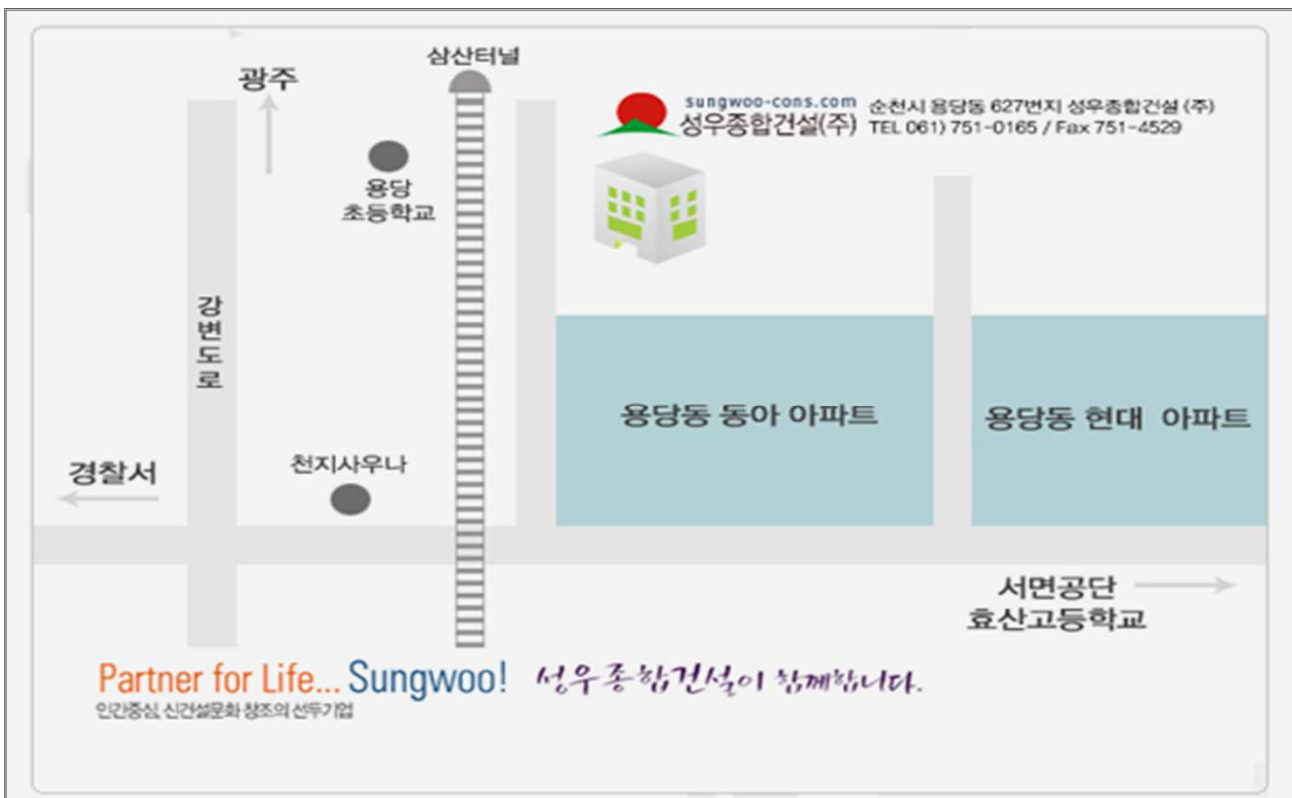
광주

삼산터널

sungwoo-cons.com
성우종합건설(주)

순천시 용당동 627번지 성우종합건설 (주)
TEL 061) 751-0165 / Fax 751-4529

용당
초등학교

강변도로

용당동 동아 아파트

용당동 현대 아파트

경찰서

천지사우나

서면공단
효산고등학교

Partner for Life... Sungwoo! 성우종합건설이 함께합니다.
인간중심, 신건설문화 창조의 선두기업